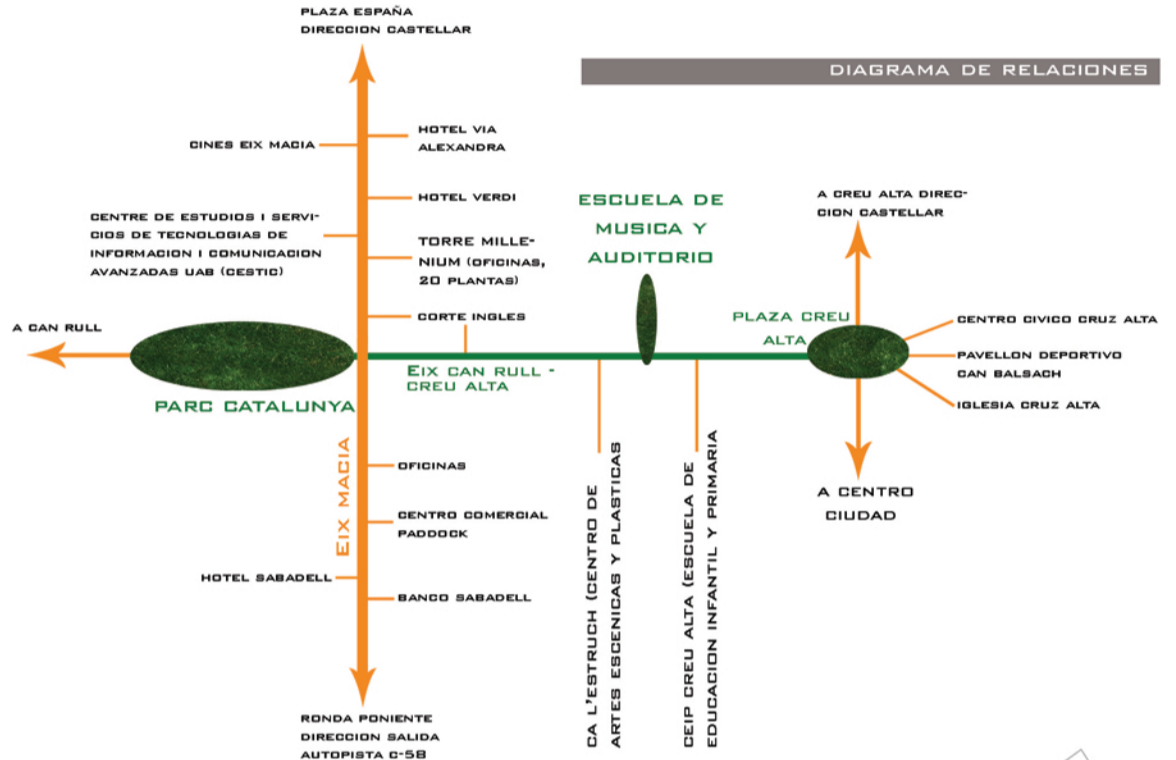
DIAGRAMA DE RELACIONES

PLAZA ESPAÑA
DIRECCION CASTELLAR

CINES EIX MACIA

HOTEL VIA ALEXANDRA

HOTEL VERDI

CENTRE DE ESTUDIOS I SERVICIOS DE TECNOLOGIAS DE INFORMACION I COMUNICACION AVANZADAS UAB (CESTIC)

TORRE MILLENIUM (OFICINAS, 20 PLANTAS)

CORTE INGLES

ESCUELA DE MUSICA Y AUDITORIO

A CREU ALTA DIRECCION CASTELLAR

A CAN RULL

PLAZA CREU ALTA

CENTRO CIVICO CRUZ ALTA

PAVELLON DEPORTIVO CAN BALSACH

IGLESIA CRUZ ALTA

EIX CAN RULL - CREU ALTA

PARC CATALUNYA

EIX MACIA

OFICINAS

CENTRO COMERCIAL PADDOCK

HOTEL SABADELL

BANCO SABADELL

CA L'ESTRUCH (CENTRO DE ARTES ESCENICAS Y PLASTICAS

CEIP CREU ALTA (ESCUELA DE EDUCACION INFANTIL Y PRIMARIA

A CENTRO CIUDAD

RONDA PONIENTE
DIRECCION SALIDA
AUTOPISTA C-58